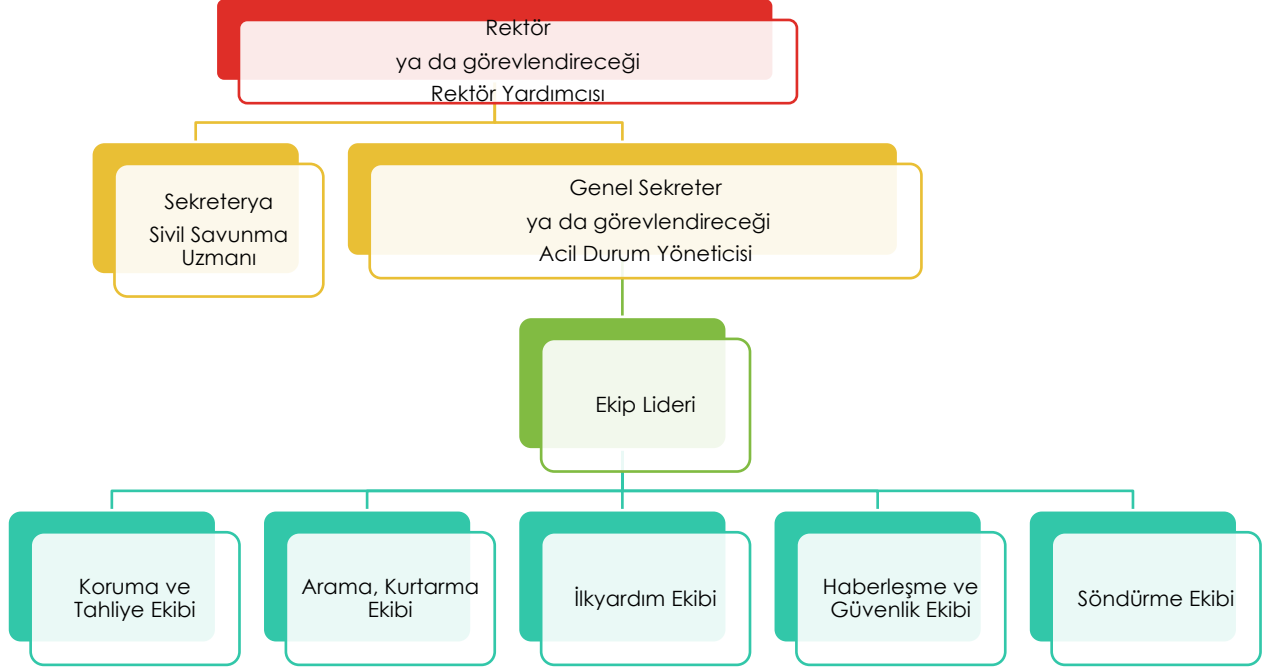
Rektör
ya da görevlendireceği
Rektör Yardımcısı

Sekreterya
Sivil Savunma Uzmanı

Genel Sekreter
ya da görevlendireceği
Acil Durum Yöneticisi

Ekip Lideri

Koruma ve Tahliye Ekibi

Arama, Kurtarma Ekibi

İlkyardım Ekibi

Haberleşme ve Güvenlik Ekibi

Söndürme Ekibi